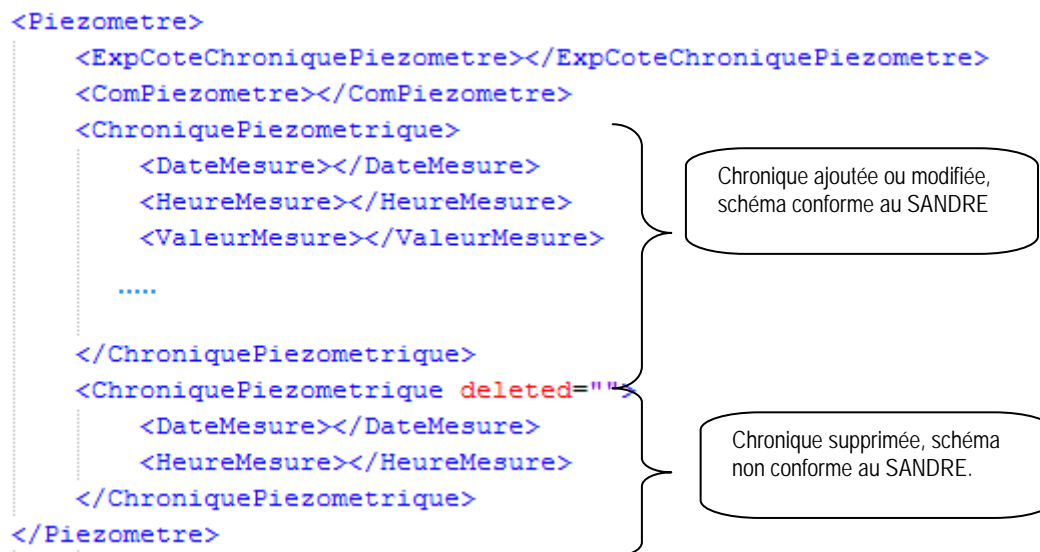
<Piezometre>
<ExpCoteChroniquePiezometre></ExpCoteChroniquePiezometre>
<ComPiezometre></ComPiezometre>
<ChroniquePiezometrique>
<DateMesure></DateMesure>
<HeureMesure></HeureMesure>
<ValeurMesure></ValeurMesure>
.....
</ChroniquePiezometrique>
<ChroniquePiezometrique deleted="">
<DateMesure></DateMesure>
<HeureMesure></HeureMesure>
</ChroniquePiezometrique>
</Piezometre>

Chronique ajoutée ou modifiée, schéma conforme au SANDRE

Chronique supprimée, schéma non conforme au SANDRE.